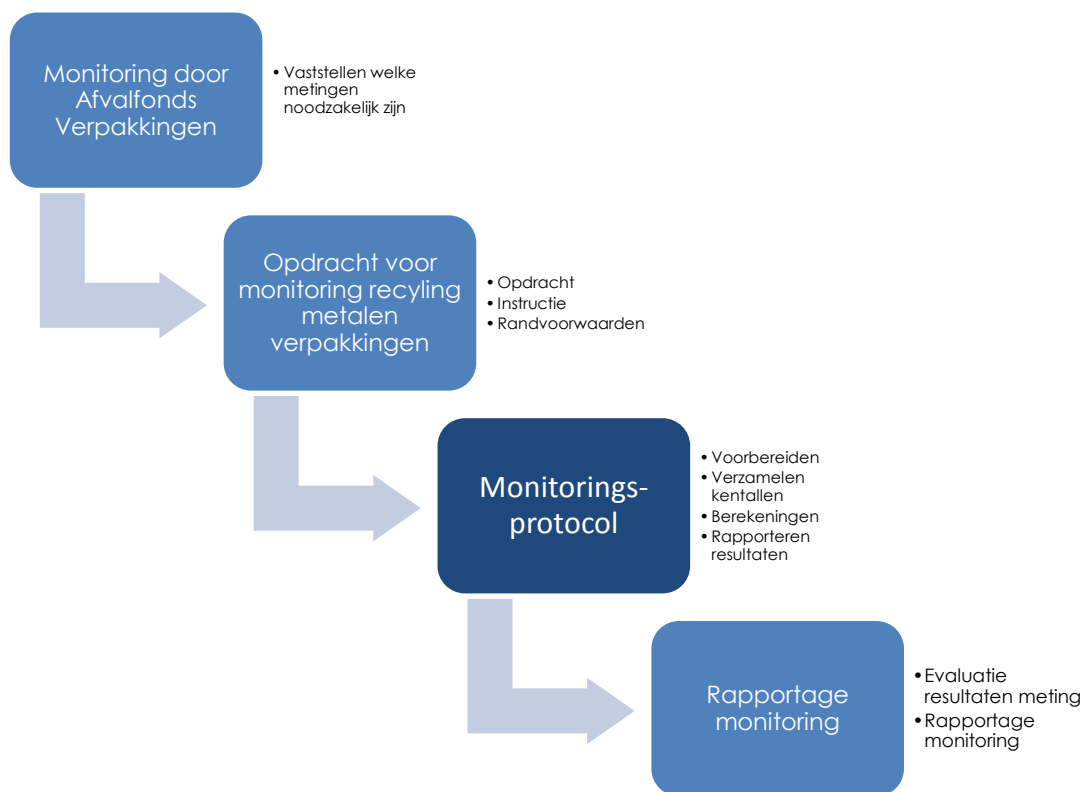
Monitoring door Afvalfonds Verpakkingen

• Vaststellen welke metingen noodzakelijk zijn

Opdracht voor monitoring recyling metalen verpakkingen

• Opdracht
• Instructie
• Randvoorwaarden

Monitorings-protocol

• Voorbereiden
• Verzamelen kentallen
• Berekeningen
• Rapporteren resultaten

Rapportage monitoring

• Evaluatie resultaten meting
• Rapportage monitoring